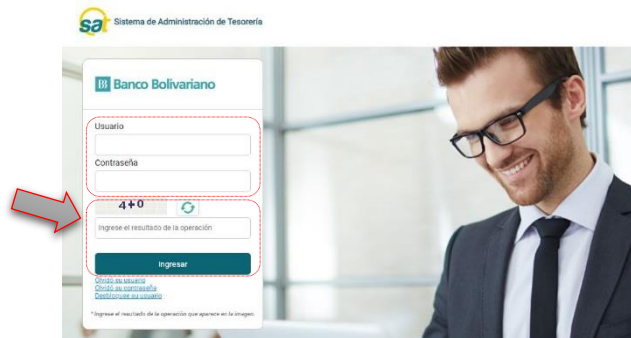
sat Sistema de Administración de Tesorería

Banco Bolivariano

Usuario

Contraseña

4 + 0

Ingrese el resultado de la operación

Ingresar

Olvidó su usuario
Olvidó su contraseña
Desbloquee su usuario

* Ingrese el resultado de la operación que aparece en la imagen.